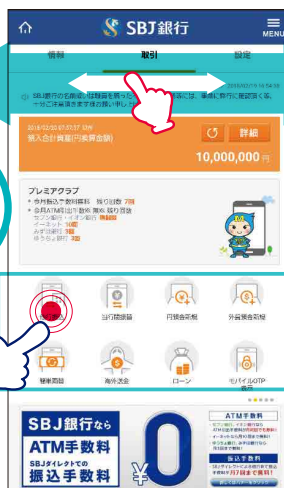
SBJ銀行
MENU
情報
取引
設定
2016/02/19 14:54:09
SBJ銀行の名前を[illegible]には、事前に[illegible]
2016/02/22 07:07:37 現在
預入合計資産(円換算金額)
詳細
10,000,000円
プレミアクラブ
ATM手数料
振込手数料
当行宛振替
円預金新規
外貨預金新規
積立
海外送金
ローン
モバイルOTP
SBJ銀行なら
ATM手数料
SBJダイレクトでの
振込手数料
0
ATM手数料
振込手数料